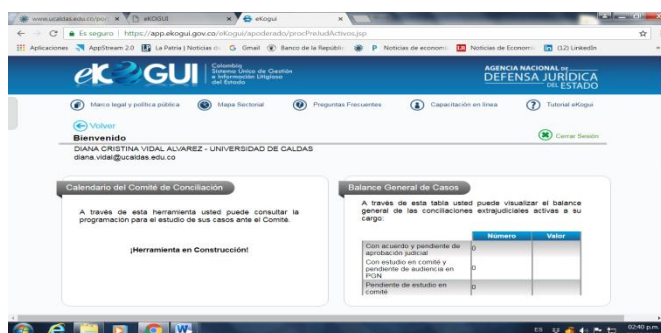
www.ucaldas.edu.co/por × | eKOGUI × | eKogui ×

Es seguro | https://app.ekogui.gov.co/eKogui/apoderado/procPreJudActivos.jsp

Aplicaciones AppStream 2.0 La Patria | Noticias de G Gmail Banco de la Repúblic P Noticias de econom Noticias de Econom (12) LinkedIn

eKOGUI Colombia Sistema Único de Gestión e Información Litigiosa del Estado

AGENCIA NACIONAL DE DEFENSA JURÍDICA DEL ESTADO

Marco legal y política pública | Mapa Sectorial | Preguntas Frecuentes | Capacitación en línea | Tutorial eKogui

Volver

Bienvenido

Cerrar Sesión

DIANA CRISTINA VIDAL ALVAREZ - UNIVERSIDAD DE CALDAS
diana.vidal@ucaldas.edu.co

Calendario del Comité de Conciliación

A través de esta herramienta usted puede consultar la programación para el estudio de sus casos ante el Comité.

¡Herramienta en Construcción!

Balance General de Casos

A través de esta tabla usted puede visualizar el balance general de las conciliaciones extrajudiciales activas a su cargo:

| | Número | Valor |
|---|---|---|
| Con acuerdo y pendiente de aprobación judicial | 0 | |
| Con estudio en comité y pendiente de audiencia en PGN | 0 | |
| Pendiente de estudio en comité | 0 | |

ES 02:40 p.m.